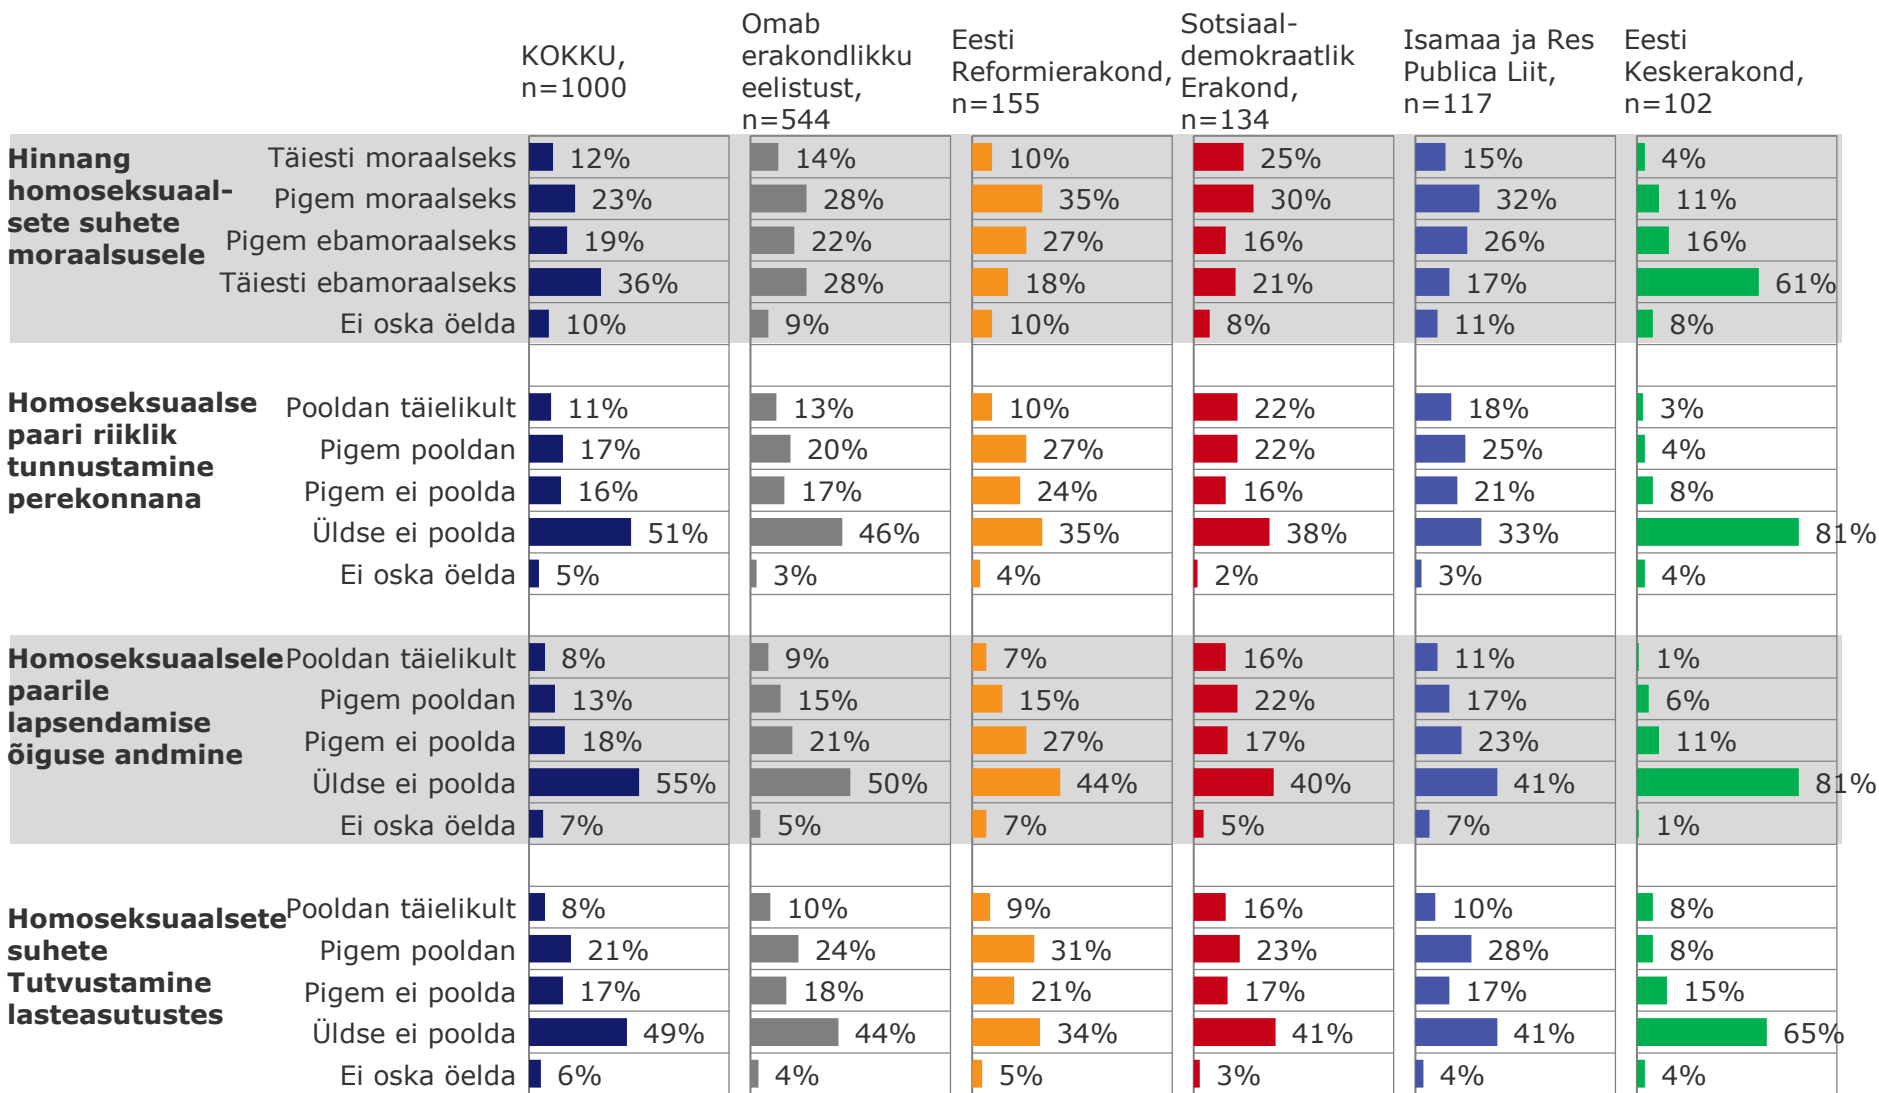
| | | KOKKU, n=1000 | Omab erakondlikku eelistust, n=544 | Eesti Reformierakond, n=155 | Sotsiaal-demokraatlik Erakond, n=134 | Isamaa ja Res Publica Liit, n=117 | Eesti Keskerakond, n=102 |
|---|---|---|---|---|---|---|---|
| Hinnang homoseksuaalsete suhete moraalsusele | Täiesti moraalseks | 12% | 14% | 10% | 25% | 15% | 4% |
| | Pigem moraalseks | 23% | 28% | 35% | 30% | 32% | 11% |
| | Pigem ebamoraalseks | 19% | 22% | 27% | 16% | 26% | 16% |
| | Täiesti ebamoraalseks | 36% | 28% | 18% | 21% | 17% | 61% |
| | Ei oska öelda | 10% | 9% | 10% | 8% | 11% | 8% |
| Homoseksuaalse paari riiklik tunnustamine perekonnana | Pooldan täielikult | 11% | 13% | 10% | 22% | 18% | 3% |
| | Pigem pooldan | 17% | 20% | 27% | 22% | 25% | 4% |
| | Pigem ei poolda | 16% | 17% | 24% | 16% | 21% | 8% |
| | Üldse ei poolda | 51% | 46% | 35% | 38% | 33% | 81% |
| | Ei oska öelda | 5% | 3% | 4% | 2% | 3% | 4% |
| Homoseksuaalsele paarile lapsendamise õiguse andmine | Pooldan täielikult | 8% | 9% | 7% | 16% | 11% | 1% |
| | Pigem pooldan | 13% | 15% | 15% | 22% | 17% | 6% |
| | Pigem ei poolda | 18% | 21% | 27% | 17% | 23% | 11% |
| | Üldse ei poolda | 55% | 50% | 44% | 40% | 41% | 81% |
| | Ei oska öelda | 7% | 5% | 7% | 5% | 7% | 1% |
| Homoseksuaalsete suhete Tutvustamine lasteasutustes | Pooldan täielikult | 8% | 10% | 9% | 16% | 10% | 8% |
| | Pigem pooldan | 21% | 24% | 31% | 23% | 28% | 8% |
| | Pigem ei poolda | 17% | 18% | 21% | 17% | 17% | 15% |
| | Üldse ei poolda | 49% | 44% | 34% | 41% | 41% | 65% |
| | Ei oska öelda | 6% | 4% | 5% | 3% | 4% | 4% |